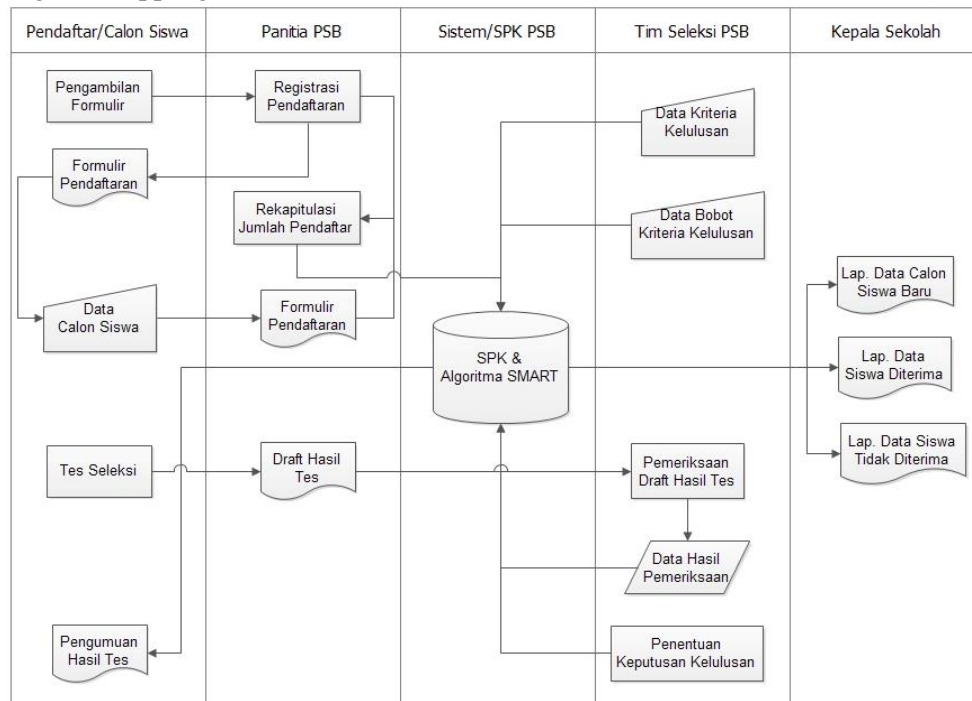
| Pendaftar/Calon Siswa | Panitia PSB | Sistem/SPK PSB | Tim Seleksi PSB | Kepala Sekolah |
|---|---|---|---|---|

Pengambilan Formulir

Registrasi Pendaftaran

Data Kriteria Kelulusan

Formulir Pendaftaran

Rekapitulasi Jumlah Pendaftar

Data Bobot Kriteria Kelulusan

Lap. Data Calon Siswa Baru

Data Calon Siswa

Formulir Pendaftaran

SPK & Algoritma SMART

Lap. Data Siswa Diterima

Lap. Data Siswa Tidak Diterima

Tes Seleksi

Draft Hasil Tes

Pemeriksaan Draft Hasil Tes

Data Hasil Pemeriksaan

Pengumuan Hasil Tes

Penentuan Keputusan Kelulusan